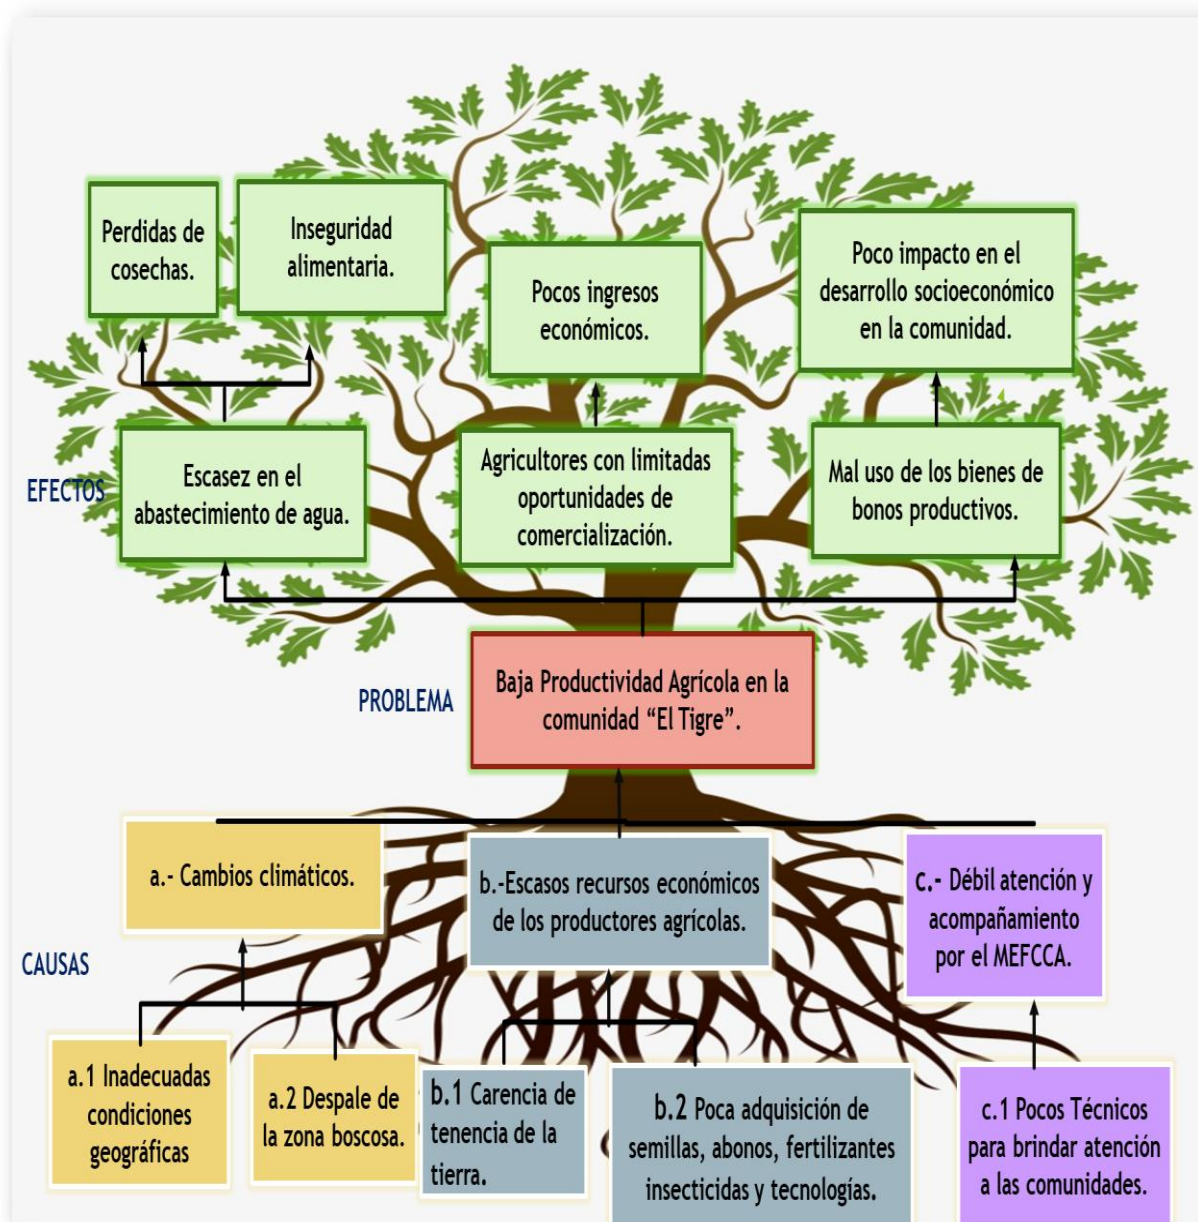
Perdidas de cosechas.

Inseguridad alimentaria.

Pocos ingresos económicos.

Poco impacto en el desarrollo socioeconómico en la comunidad.

EFECTOS

Escasez en el abastecimiento de agua.

Agricultores con limitadas oportunidades de comercialización.

Mal uso de los bienes de bonos productivos.

PROBLEMA

Baja Productividad Agrícola en la comunidad "El Tigre".

a.- Cambios climáticos.

b.-Escasos recursos económicos de los productores agrícolas.

c.- Débil atención y acompañamiento por el MEFCCA.

CAUSAS

a.1 Inadecuadas condiciones geográficas

a.2 Despale de la zona boscosa.

b.1 Carencia de tenencia de la tierra.

b.2 Poca adquisición de semillas, abonos, fertilizantes insecticidas y tecnologías.

c.1 Pocos Técnicos para brindar atención a las comunidades.